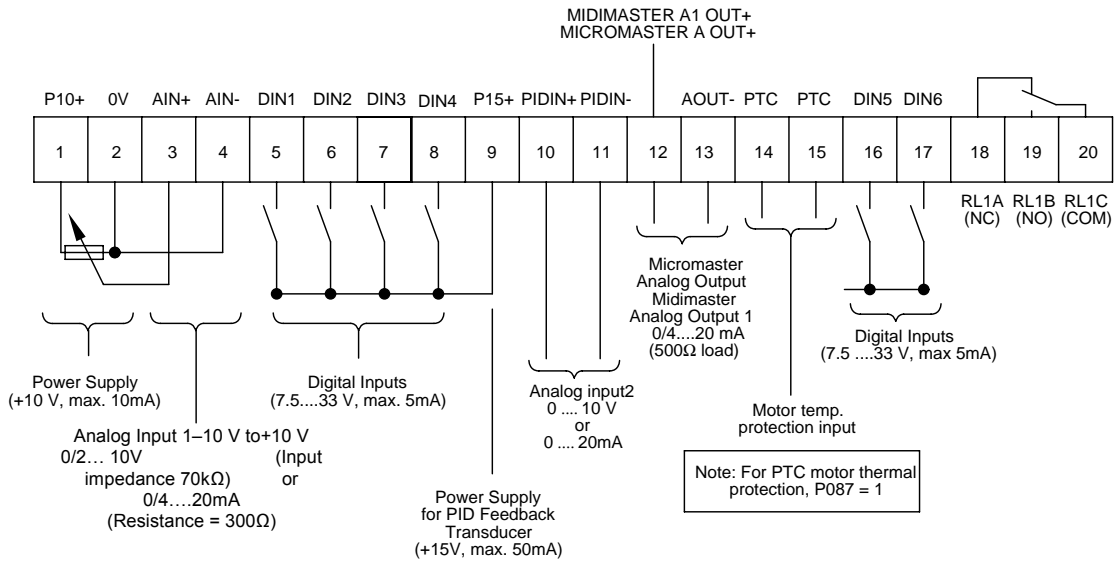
MIDIMASTER A1 OUT+
MICROMASTER A OUT+

P10+ 0V AIN+ AIN- DIN1 DIN2 DIN3 DIN4 P15+ PIDIN+ PIDIN- AOUT- PTC PTC DIN5 DIN6

1 2 3 4 5 6 7 8 9 10 11 12 13 14 15 16 17 18 19 20

RL1A (NC) RL1B (NO) RL1C (COM)

Micromaster Analog Output Midimaster Analog Output 1 0/4....20 mA (500Ω load)

Digital Inputs (7.5 ....33 V, max 5mA)

Power Supply (+10 V, max. 10mA)

Digital Inputs (7.5....33 V, max. 5mA)

Analog input2 0 .... 10 V or 0 .... 20mA

Motor temp. protection input

Analog Input 1–10 V to+10 V 0/2… 10V (Input impedance 70kΩ) or 0/4….20mA (Resistance = 300Ω)

Note: For PTC motor thermal protection, P087 = 1

Power Supply for PID Feedback Transducer (+15V, max. 50mA)